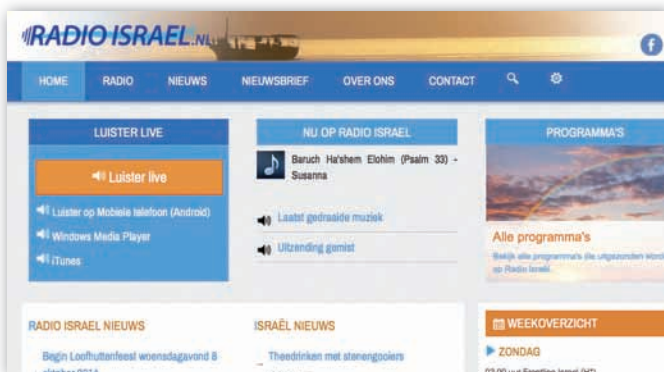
RADIO ISRAEL.NL

HOME RADIO NIEUWS NIEUWSBRIEF OVER ONS CONTACT

LUISTER LIVE

Luister live

Luister op Mobiele telefoon (Android)

Windows Media Player

iTunes

NU OP RADIO ISRAEL

Baruch Ha'shem Elohim (Psalm 33) - Susanna

Laatst gedraaide muziek

Uitzending gemist

PROGRAMMA'S

Alle programma's

Bekijk alle programma's die uitgezonden worden op Radio Israël.

RADIO ISRAEL NIEUWS

Begin Loofhuttenfeest woensdagavond 8 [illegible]

ISRAËL NIEUWS

Theedrinken met stenengooiers

WEEKOVERZICHT

ZONDAG

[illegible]